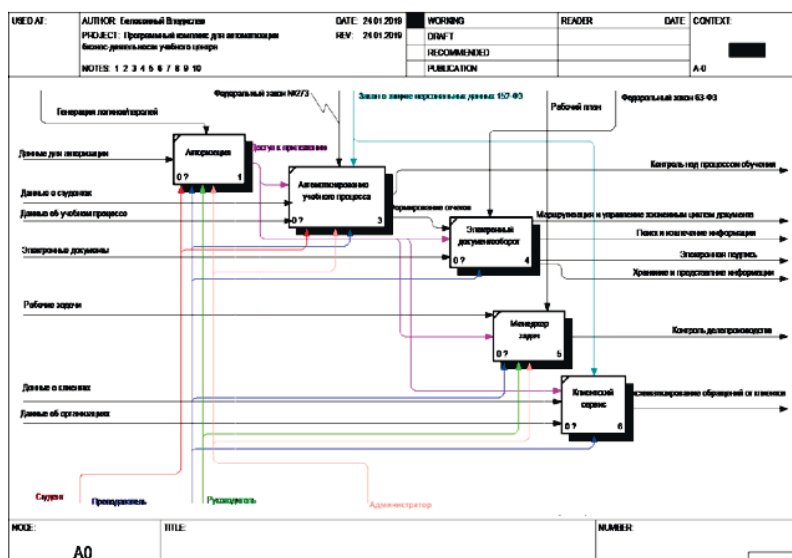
USED AT: | AUTHOR: Белоконный Владислав | DATE: 24.01.2019 | WORKING | READER | DATE | CONTEXT:
PROJECT: Программный комплекс для автоматизации бизнес-деятельности учебного центра | REV: 24.01.2019 | DRAFT
RECOMMENDED
NOTES: 1 2 3 4 5 6 7 8 9 10 | PUBLICATION | A-0

Федеральный закон №273
Закон о защите персональных данных 152-ФЗ
Рабочий план
Федеральный закон 63-ФЗ
Генерация логинов/паролей
Данные для авторизации
Авторизация
0 ? 1
Доступ к приложению
Данные о студентах
Автоматизирование учебного процесса
0 ? 3
Контроль над процессом обучения
Данные об учебном процессе
Формирование отчетов
Электронный документооборот
0 ? 4
Маршрутизация и управление жизненным циклом документа
Поиск и извлечение информации
Электронные документы
Электронная подпись
Хранение и представление информации
Рабочие задачи
Менеджер задач
0 ? 5
Контроль делопроизводства
Данные о клиентах
Клиентский сервис
0 ? 6
Систематизирование обращений от клиентов
Данные об организациях
Студент
Преподаватель
Руководитель
Администратор

NODE: A0 | TITLE: | NUMBER: